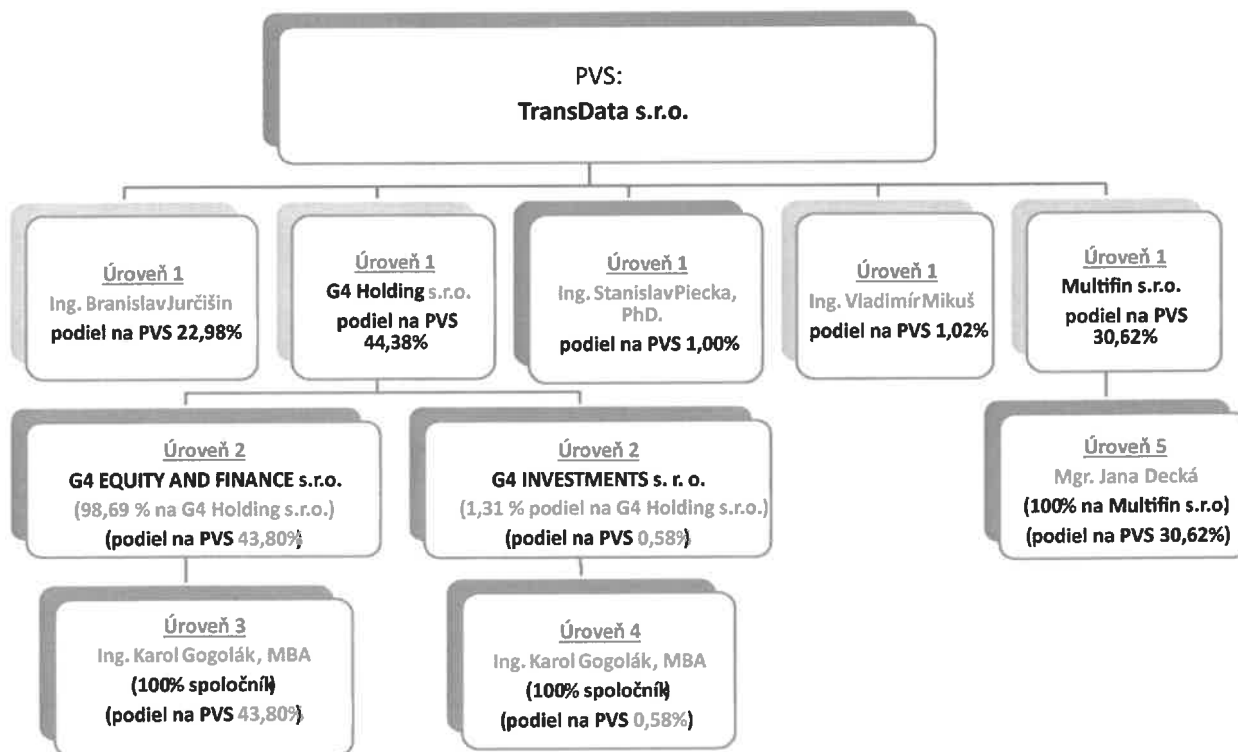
PVS:
TransData s.r.o.

Úroveň 1
Ing. Branislav Jurčišin
podiel na PVS 22,98%

Úroveň 1
G4 Holding s.r.o.
podiel na PVS 44,38%

Úroveň 1
Ing. Stanislav Piecka, PhD.
podiel na PVS 1,00%

Úroveň 1
Ing. Vladimír Mikuš
podiel na PVS 1,02%

Úroveň 1
Multifin s.r.o.
podiel na PVS 30,62%

Úroveň 2
G4 EQUITY AND FINANCE s.r.o.
(98,69 % na G4 Holding s.r.o.)
(podiel na PVS 43,80%)

Úroveň 2
G4 INVESTMENTS s. r. o.
(1,31 % podiel na G4 Holding s.r.o.)
(podiel na PVS 0,58%)

Úroveň 5
Mgr. Jana Decká
(100% na Multifin s.r.o)
(podiel na PVS 30,62%)

Úroveň 3
Ing. Karol Gogolák, MBA
(100% spoločník)
(podiel na PVS 43,80%)

Úroveň 4
Ing. Karol Gogolák, MBA
(100% spoločník)
(podiel na PVS 0,58%)